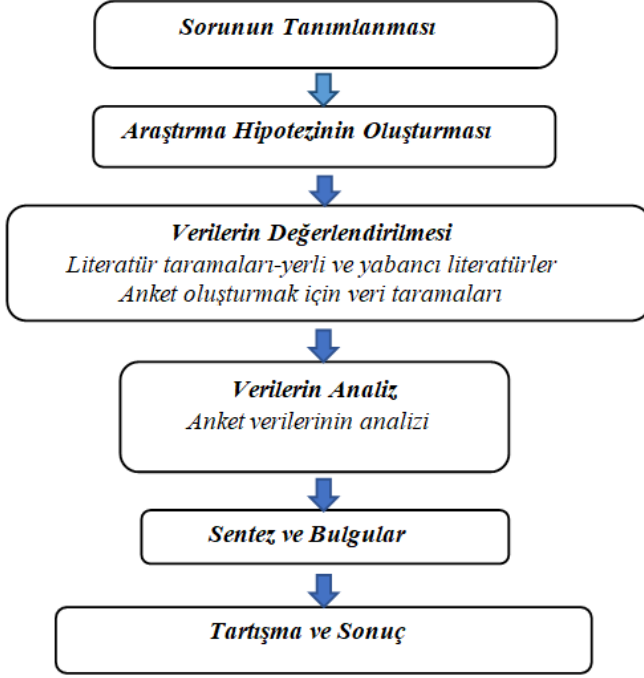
Sorunun Tanımlanması

Araştırma Hipotezinin Oluşturması

Verilerin Değerlendirilmesi
Literatür taramaları-yerli ve yabancı literatürler
Anket oluşturmak için veri taramaları

Verilerin Analiz
Anket verilerinin analizi

Sentez ve Bulgular

Tartışma ve Sonuç